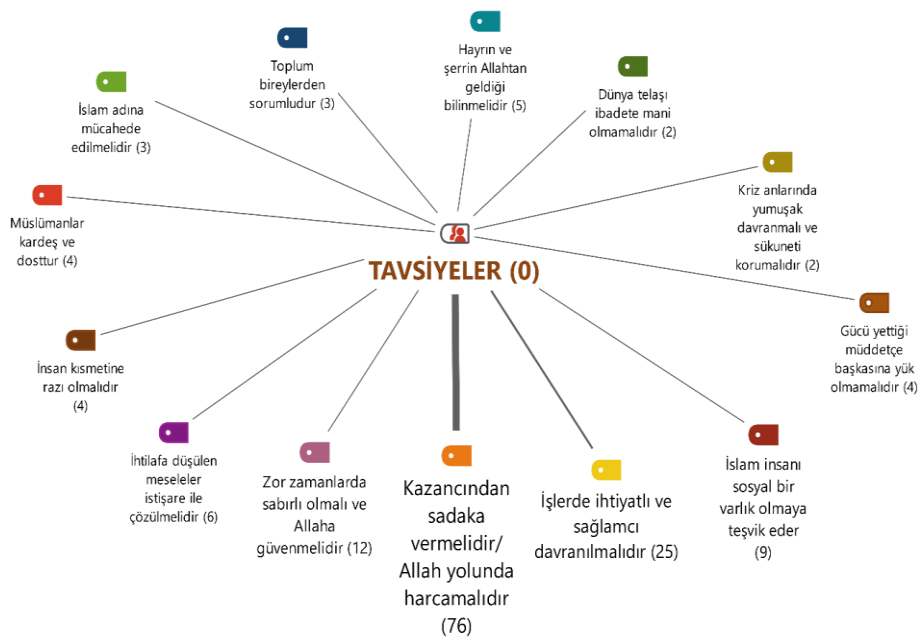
TAVSİYELER (0)

Toplum bireylerden sorumludur (3)

Hayrın ve şerrin Allahtan geldiği bilinmelidir (5)

Dünya telaşı ibadete mani olmamalıdır (2)

İslam adına mücahede edilmelidir (3)

Kriz anlarında yumuşak davranmalı ve sükuneti korumalıdır (2)

Müslümanlar kardeş ve dosttur (4)

Gücü yettiği müddetçe başkasına yük olmamalıdır (4)

İnsan kısmetine razı olmalıdır (4)

İhtilafa düşülen meseleler istişare ile çözülmelidir (6)

Zor zamanlarda sabırlı olmalı ve Allaha güvenmelidir (12)

Kazancından sadaka vermelidir/ Allah yolunda harcamalıdır (76)

İşlerde ihtiyatlı ve sağlamcı davranılmalıdır (25)

İslam insanı sosyal bir varlık olmaya teşvik eder (9)